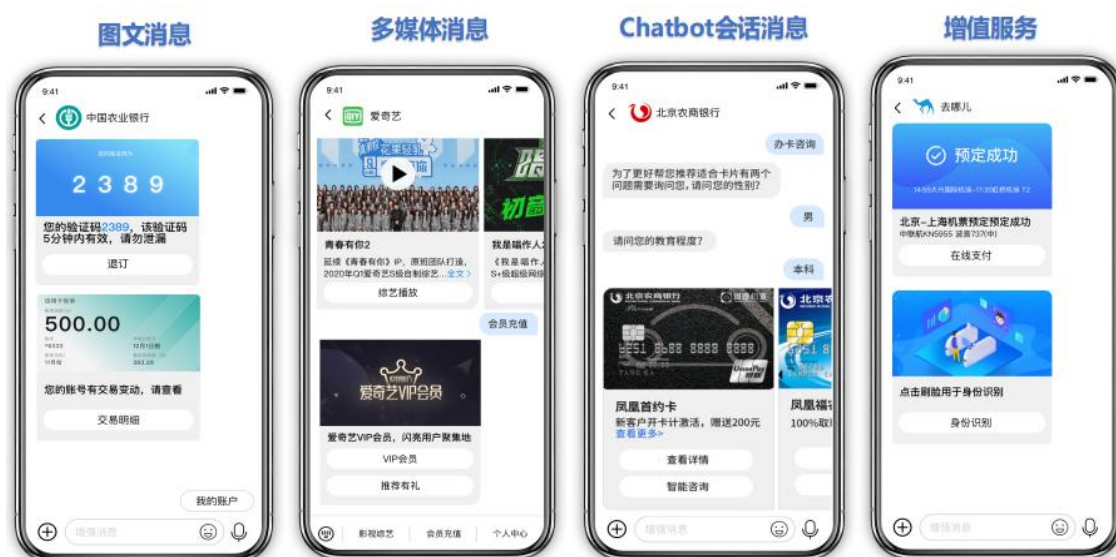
图文消息

9:41
中国农业银行
2389
您的验证码2389，该验证码5分钟内有效，请勿泄漏
退订
500.00
您的账号有交易变动，请查看
交易明细
我的账户
增强消息

多媒体消息

9:41
爱奇艺
青春有你2
延续《青春有你》IP，原班团队打造，2020年Q1爱奇艺S级自制综艺...全文
综艺播放
我是唱作人
《我是唱作人》S+级超级网络
会员充值
爱奇艺VIP会员
爱奇艺VIP会员，闪亮用户聚集地
VIP会员
推荐有礼
影视综艺
会员充值
个人中心

Chatbot会话消息

9:41
北京农商银行
办卡咨询
为了更好帮您推荐适合卡片有两个问题需要询问您，请问您的性别？
男
请问您的教育程度？
本科
北京农商银行
凤凰首约卡
新客户开卡计激活，赠送200元
查看更多>
查看详情
智能咨询
北京农
凤凰福
100%取
增强消息

增值服务

9:41
去哪儿
预定成功
北京-上海机票预定预定成功
在线支付
点击刷脸用于身份识别
身份识别
增强消息